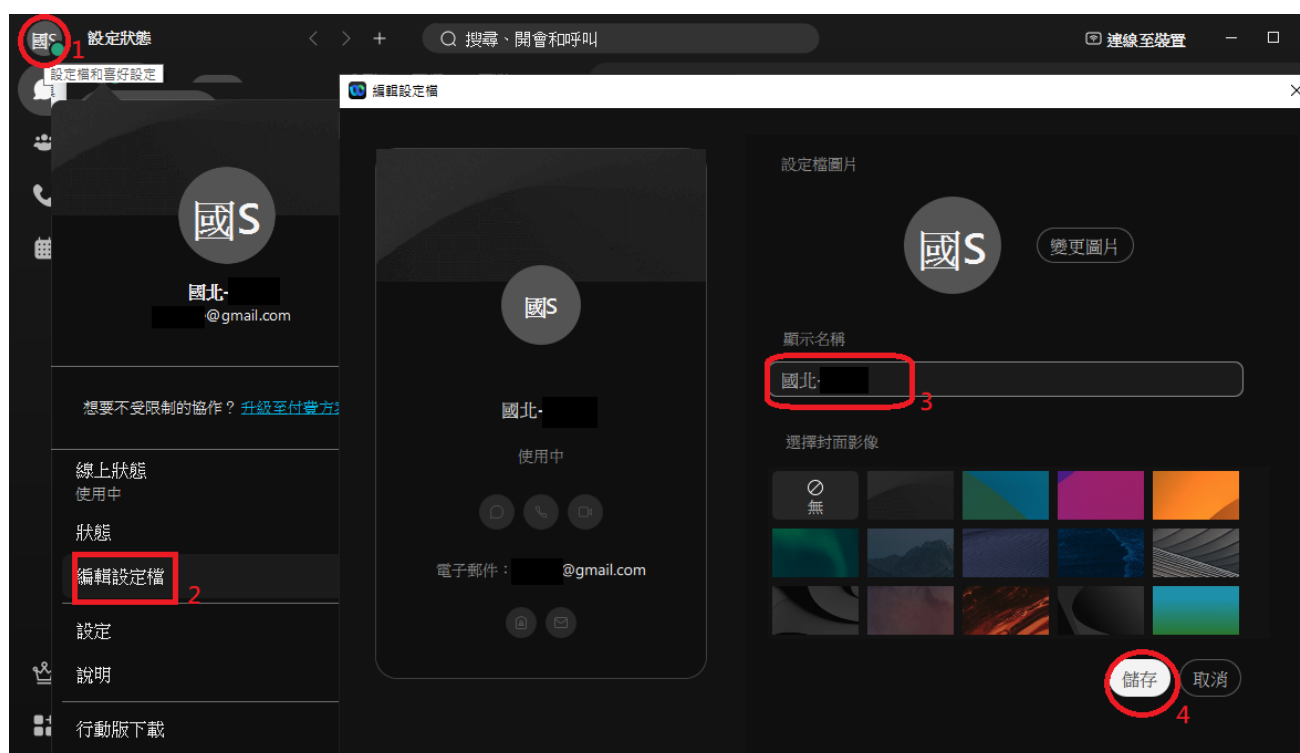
國S 1 設定狀態

搜尋、開會和呼叫

連線至裝置

設定檔和喜好設定

編輯設定檔

國S

國北-
@gmail.com

想要不受限制的協作？ 升級至付費方

線上狀態
使用中

狀態

編輯設定檔 2

設定

說明

行動版下載

國S

國北-

使用中

電子郵件： @gmail.com

設定檔圖片

國S

變更圖片

顯示名稱

國北- 3

選擇封面影像

無

儲存 取消

4